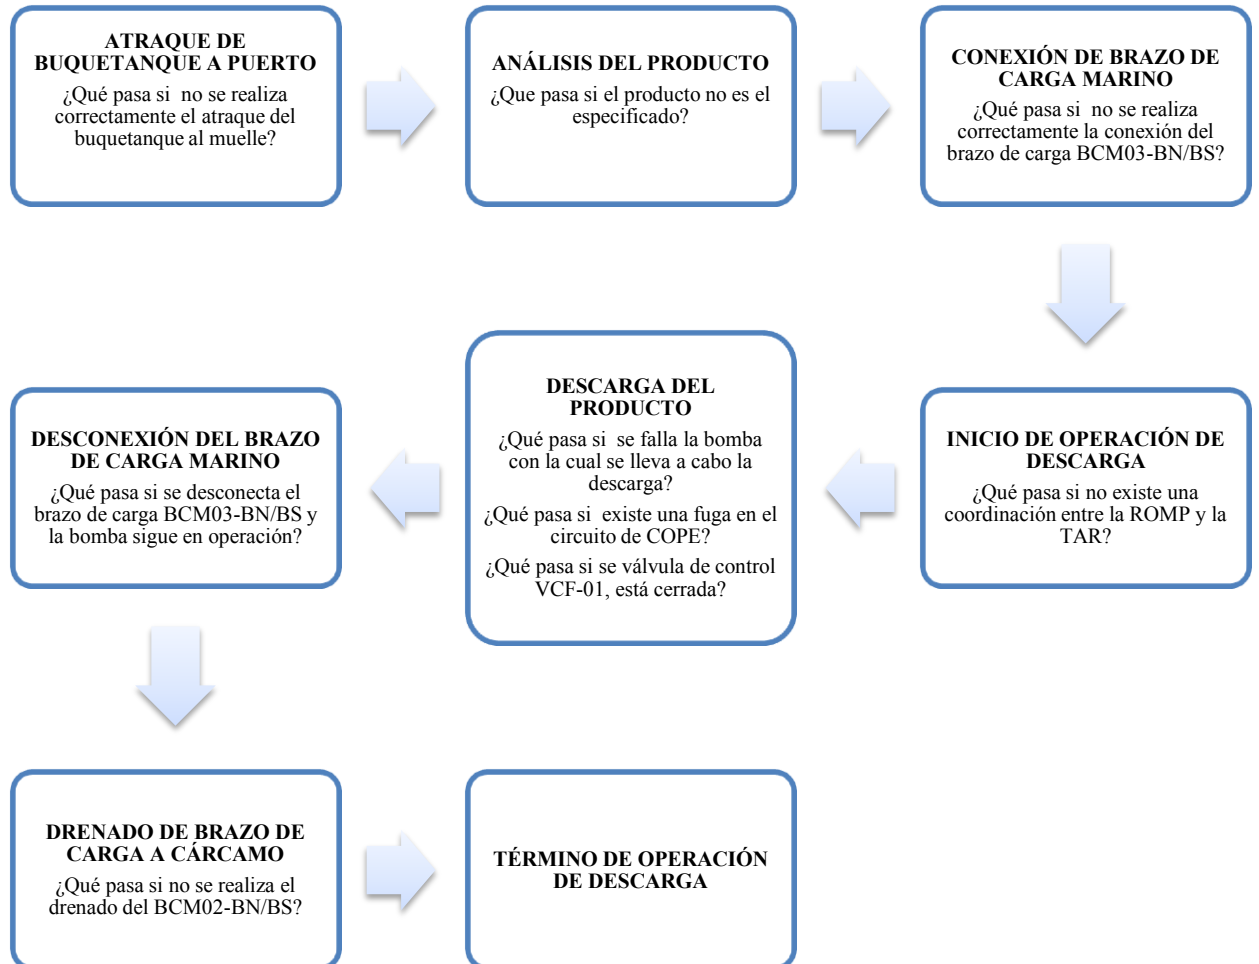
ATRAQUE DE BUQUETANQUE A PUERTO
¿Qué pasa si no se realiza correctamente el atraque del buquetanque al muelle?

ANÁLISIS DEL PRODUCTO
¿Que pasa si el producto no es el especificado?

CONEXIÓN DE BRAZO DE CARGA MARINO
¿Qué pasa si no se realiza correctamente la conexión del brazo de carga BCM03-BN/BS?

INICIO DE OPERACIÓN DE DESCARGA
¿Qué pasa si no existe una coordinación entre la ROMP y la TAR?

DESCARGA DEL PRODUCTO
¿Qué pasa si se falla la bomba con la cual se lleva a cabo la descarga?
¿Qué pasa si existe una fuga en el circuito de COPE?
¿Qué pasa si se válvula de control VCF-01, está cerrada?

DESCONEXIÓN DEL BRAZO DE CARGA MARINO
¿Qué pasa si se desconecta el brazo de carga BCM03-BN/BS y la bomba sigue en operación?

DRENADO DE BRAZO DE CARGA A CÁRCAMO
¿Qué pasa si no se realiza el drenado del BCM02-BN/BS?

TÉRMINO DE OPERACIÓN DE DESCARGA